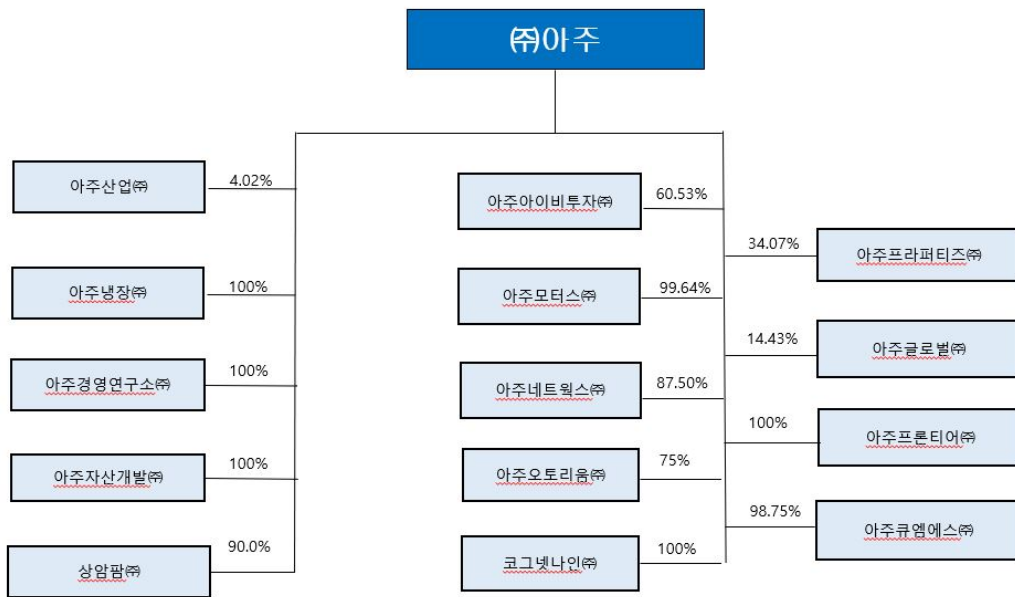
㈜아주

아주산업㈜ 4.02%

아주냉장㈜ 100%

아주경영연구소㈜ 100%

아주자산개발㈜ 100%

상암팜㈜ 90.0%

아주아이비투자㈜ 60.53%

아주모터스㈜ 99.64%

아주네트웍스㈜ 87.50%

아주오토리움㈜ 75%

코그넷나인㈜ 100%

34.07% 아주프라퍼티즈㈜

14.43% 아주글로벌㈜

100% 아주프론티어㈜

98.75% 아주큐엠에스㈜